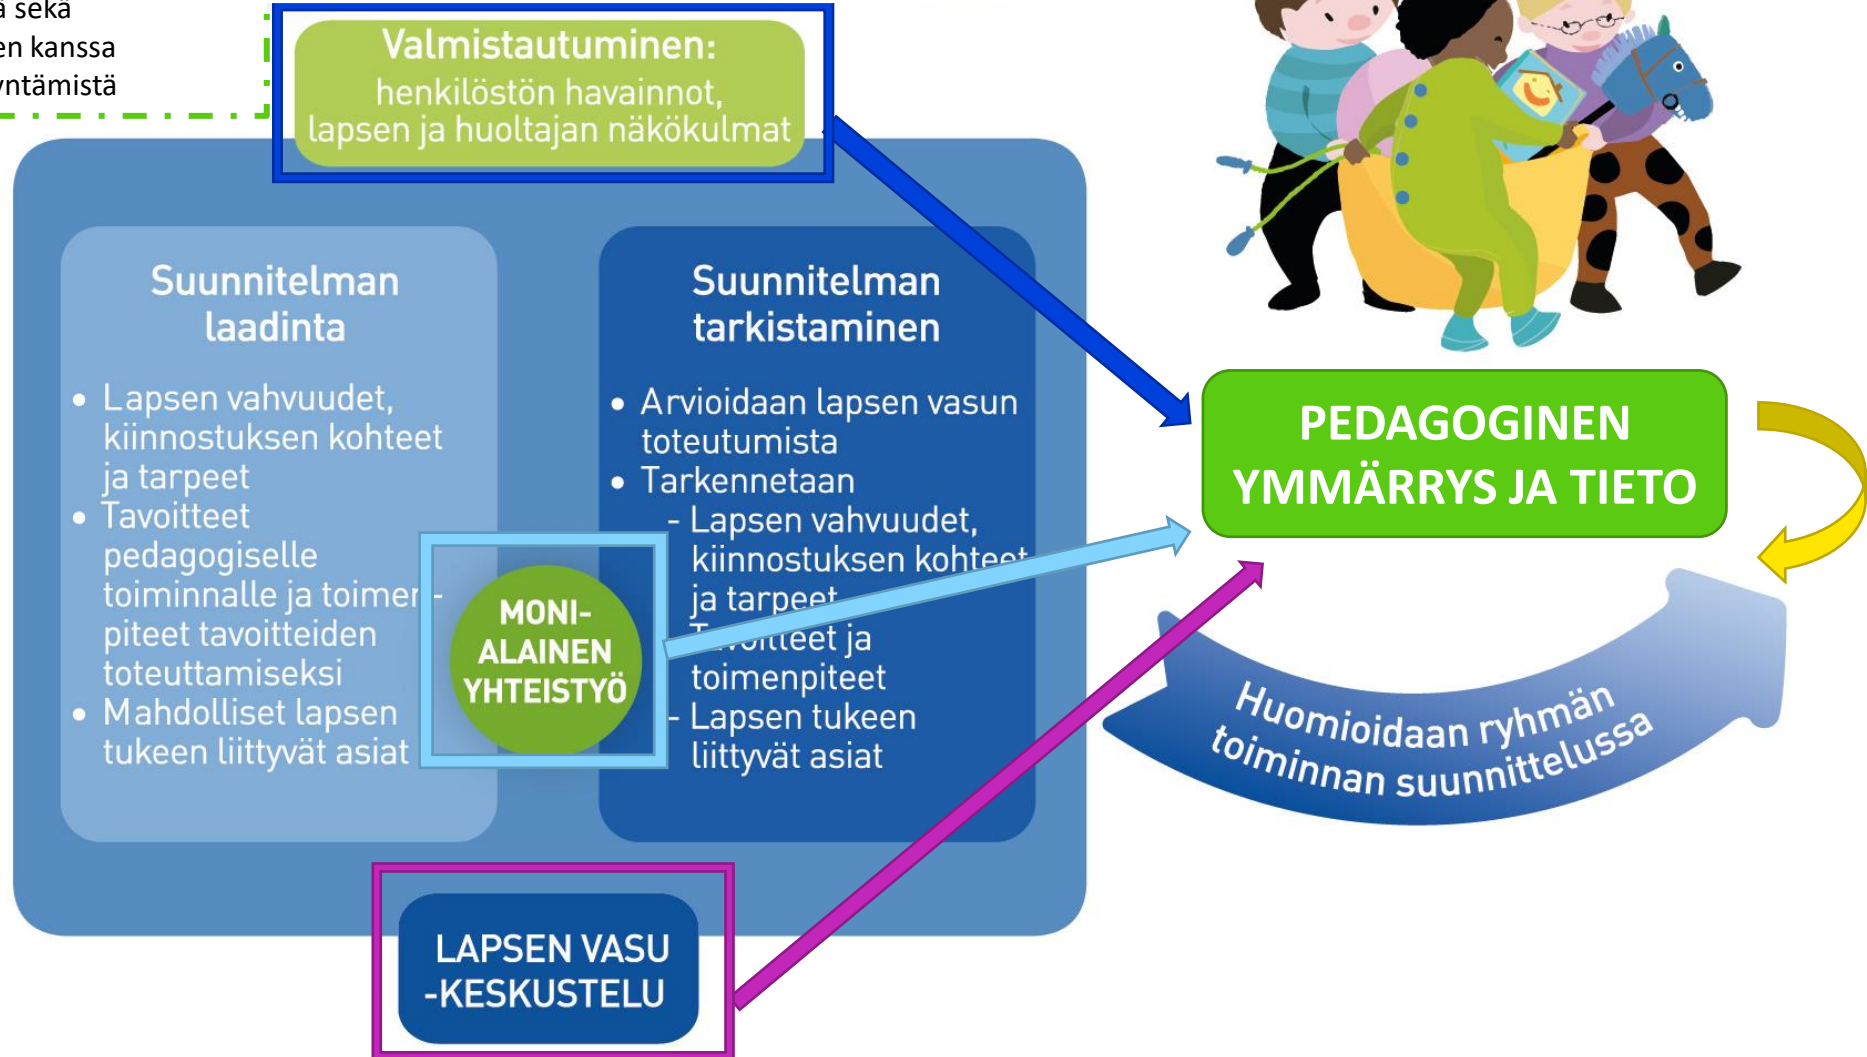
a sekä
en kanssa
yntämistä

Valmistautuminen:
henkilöstön havainnot, lapsen ja huoltajan näkökulmat

Suunnitelman laadinta

- Lapsen vahvuudet, kiinnostuksen kohteet ja tarpeet
- Tavoitteet pedagogiselle toiminnalle ja toimenpiteet tavoitteiden toteuttamiseksi
- Mahdolliset lapsen tukeen liittyvät asiat

Suunnitelman tarkistaminen

- Arvioidaan lapsen vasun toteutumista
- Tarkennetaan
 - Lapsen vahvuudet, kiinnostuksen kohteet ja tarpeet
 - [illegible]oitteet ja toimenpiteet
 - Lapsen tukeen liittyvät asiat

MONI-ALAINEN YHTEISTYÖ

LAPSEN VASU -KESKUSTELU

PEDAGOGINEN YMMÄRRYS JA TIETO

Huomioidaan ryhmän toiminnan suunnittelussa